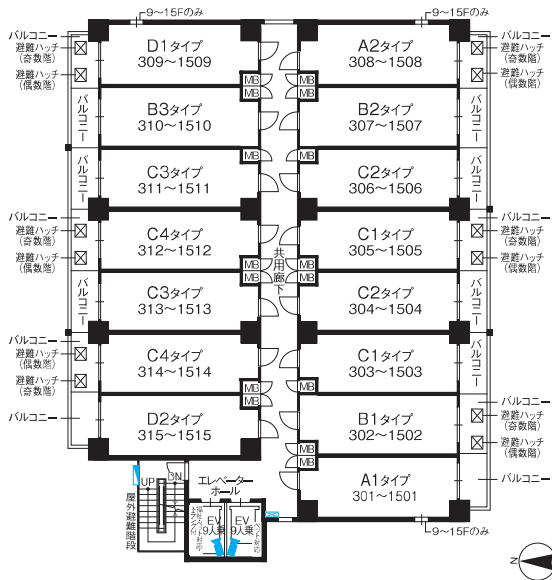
9～15Fのみ
9～15Fのみ
バルコニー
避難ハッチ（奇数階）
避難ハッチ（偶数階）
D1タイプ
309～1509
A2タイプ
308～1508
バルコニー
避難ハッチ（奇数階）
避難ハッチ（偶数階）
MB
MB
MB
MB
バルコニー
B3タイプ
310～1510
B2タイプ
307～1507
バルコニー
バルコニー
C3タイプ
311～1511
MB
MB
C2タイプ
306～1506
バルコニー
バルコニー
避難ハッチ（奇数階）
避難ハッチ（偶数階）
C4タイプ
312～1512
共用廊下
C1タイプ
305～1505
バルコニー
避難ハッチ（奇数階）
避難ハッチ（偶数階）
MB
MB
MB
MB
バルコニー
C3タイプ
313～1513
C2タイプ
304～1504
バルコニー
バルコニー
避難ハッチ（奇数階）
避難ハッチ（偶数階）
MB
MB
C4タイプ
314～1514
C1タイプ
303～1503
バルコニー
MB
MB
バルコニー
D2タイプ
315～1515
B1タイプ
302～1502
バルコニー
避難ハッチ（奇数階）
避難ハッチ（偶数階）
MB
MB
UP
DN
エレベーターホール
屋外避難階段
EV 9人乗
EV 9人乗
A1タイプ
301～1501
バルコニー
9～15Fのみ
N